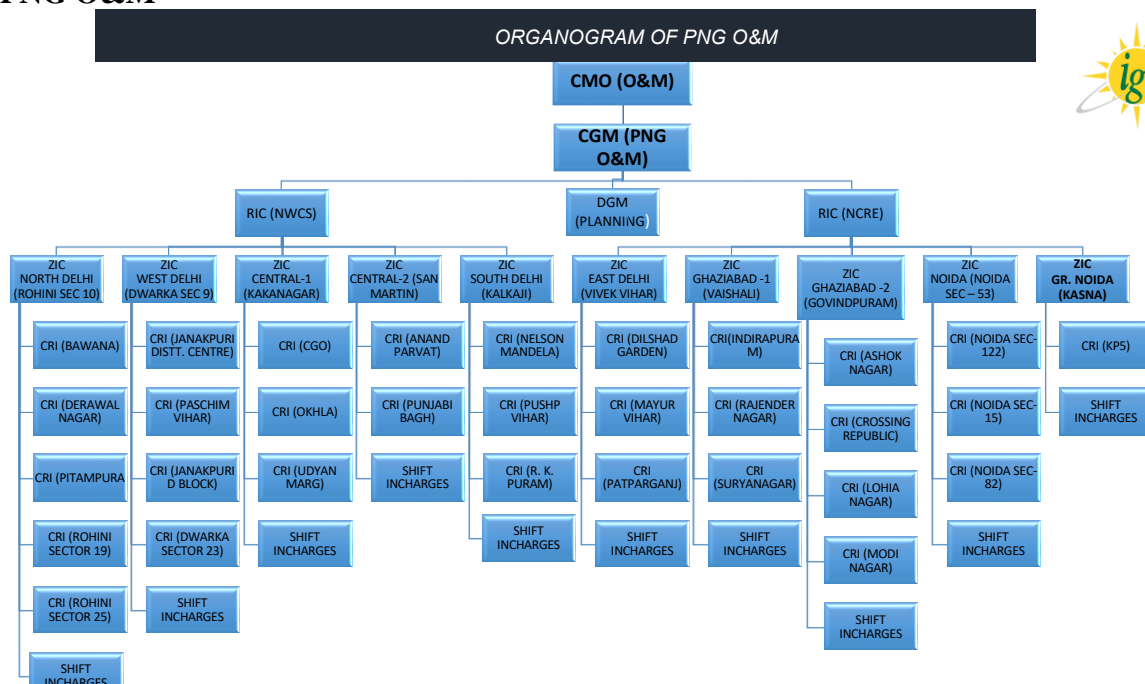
PNG O&M

ORGANOGRAM OF PNG O&M

CMO (O&M)

CGM (PNG O&M)

RIC (NWCS)

DGM (PLANNING)

RIC (NCRE)

ZIC NORTH DELHI (ROHINI SEC 10)

CRI (BAWANA)

CRI (DERAWAL NAGAR)

CRI (PITAMPURA

CRI (ROHINI SECTOR 19)

CRI (ROHINI SECTOR 25)

SHIFT INCHARGES

ZIC WEST DELHI (DWARKA SEC 9)

CRI (JANAKPURI DISTT. CENTRE)

CRI (PASCHIM VIHAR)

CRI (JANAKPURI D BLOCK)

CRI (DWARKA SECTOR 23)

SHIFT INCHARGES

ZIC CENTRAL-1 (KAKANAGAR)

CRI (CGO)

CRI (OKHLA)

CRI (UDYAN MARG)

SHIFT INCHARGES

ZIC CENTRAL-2 (SAN MARTIN)

CRI (ANAND PARVAT)

CRI (PUNJABI BAGH)

SHIFT INCHARGES

ZIC SOUTH DELHI (KALKAJI)

CRI (NELSON MANDELA)

CRI (PUSHP VIHAR)

CRI (R. K. PURAM)

SHIFT INCHARGES

ZIC EAST DELHI (VIVEK VIHAR)

CRI (DILSHAD GARDEN)

CRI (MAYUR VIHAR)

CRI (PATPARGANJ)

SHIFT INCHARGES

ZIC GHAZIABAD -1 (VAISHALI)

CRI(INDIRAPURAM)

CRI (RAJENDER NAGAR)

CRI (SURYANAGAR)

SHIFT INCHARGES

ZIC GHAZIABAD -2 (GOVINDPURAM)

CRI (ASHOK NAGAR)

CRI (CROSSING REPUBLIC)

CRI (LOHIA NAGAR)

CRI (MODI NAGAR)

SHIFT INCHARGES

ZIC NOIDA (NOIDA SEC – 53)

CRI (NOIDA SEC-122)

CRI (NOIDA SEC-15)

CRI (NOIDA SEC-82)

SHIFT INCHARGES

ZIC GR. NOIDA (KASNA)

CRI (KP5)

SHIFT INCHARGES